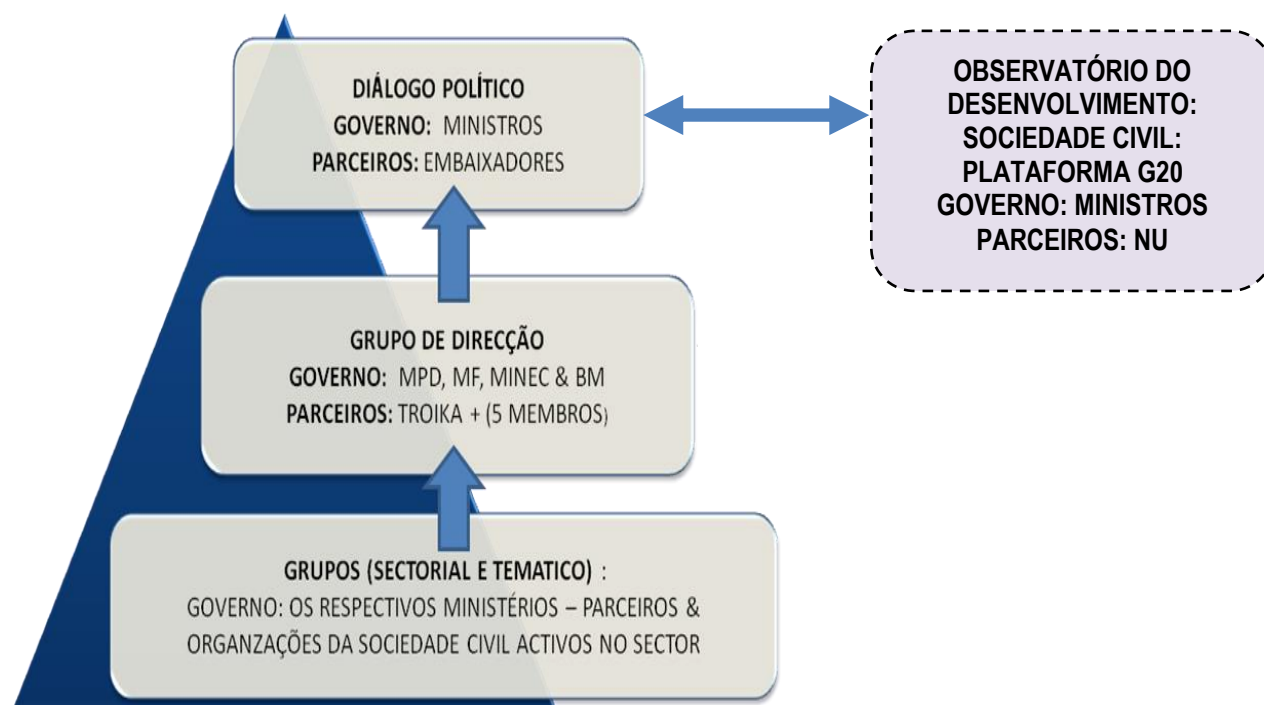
DIÁLOGO POLÍTICO
GOVERNO: MINISTROS
PARCEIROS: EMBAIXADORES

OBSERVATÓRIO DO DESENVOLVIMENTO:
SOCIEDADE CIVIL: PLATAFORMA G20
GOVERNO: MINISTROS
PARCEIROS: NU

GRUPO DE DIRECÇÃO
GOVERNO: MPD, MF, MINEC & BM
PARCEIROS: TROIKA + (5 MEMBROS)

GRUPOS (SECTORIAL E TEMATICO) :
GOVERNO: OS RESPECTIVOS MINISTÉRIOS – PARCEIROS & ORGANZAÇÕES DA SOCIEDADE CIVIL ACTIVOS NO SECTOR